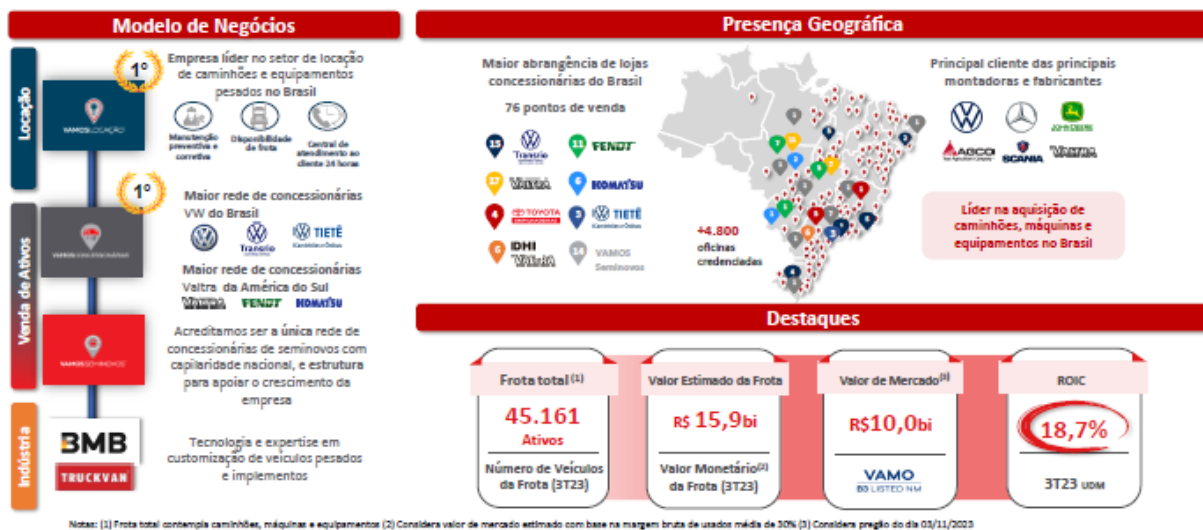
Modelo de Negócios

Locação

1º

Empresa líder no setor de locação de caminhões e equipamentos pesados no Brasil

VAMOS LOCAÇÃO

Manutenção preventiva e corretiva

Disponibilidade de frota

Central de atendimento ao cliente 24 horas

Venda de Ativos

1º

Maior rede de concessionárias VW do Brasil

Transrio

TIETÊ

Maior rede de concessionárias Valtra da América do Sul

VALTRA FENDT KOMATSU

VAMOS SEMINOVOS

Acreditamos ser a única rede de concessionárias de seminovos com capilaridade nacional, e estrutura para apoiar o crescimento da empresa

Indústria

BMB

TRUCKVAN

Tecnologia e expertise em customização de veículos pesados e implementos

Presença Geográfica

Maior abrangência de lojas concessionárias do Brasil

76 pontos de venda

15 Transrio

11 FENDT

17 VALTRA

6 KOMATSU

4 TOYOTA

3 TIETÊ

6 IDHI VALTRA

14 VAMOS Seminovos

+4.800 oficinas credenciadas

Principal cliente das principais montadoras e fabricantes

JOHN DEERE

AGCO

SCANIA

VALTRA

Líder na aquisição de caminhões, máquinas e equipamentos no Brasil

Destaques

Frota total $^{(1)}$

45.161

Ativos

Número de Veículos da Frota (3T23)

Valor Estimado da Frota

R$ 15,9bi

Valor Monetário$^{(2)}$ da Frota (3T23)

Valor de Mercado$^{(3)}$

R$10,0bi

VAMO

B3 LISTED NM

ROIC

18,7%

3T23 UDM

Notas: (1) Frota total contempla caminhões, máquinas e equipamentos (2) Considera valor de mercado estimado com base na margem bruta de usados média de 30% (3) Considera pregão do dia 03/11/2023